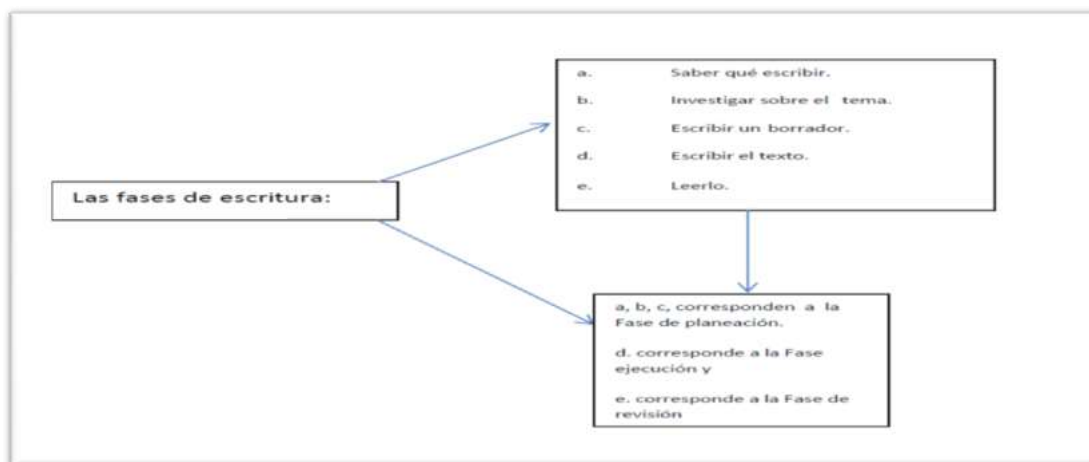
Las fases de escritura:

a. Saber qué escribir.
b. Investigar sobre el tema.
c. Escribir un borrador.
d. Escribir el texto.
e. Leerlo.

a, b, c, corresponden a la Fase de planeación.

d. corresponde a la Fase ejecución y

e. corresponde a la Fase de revisión